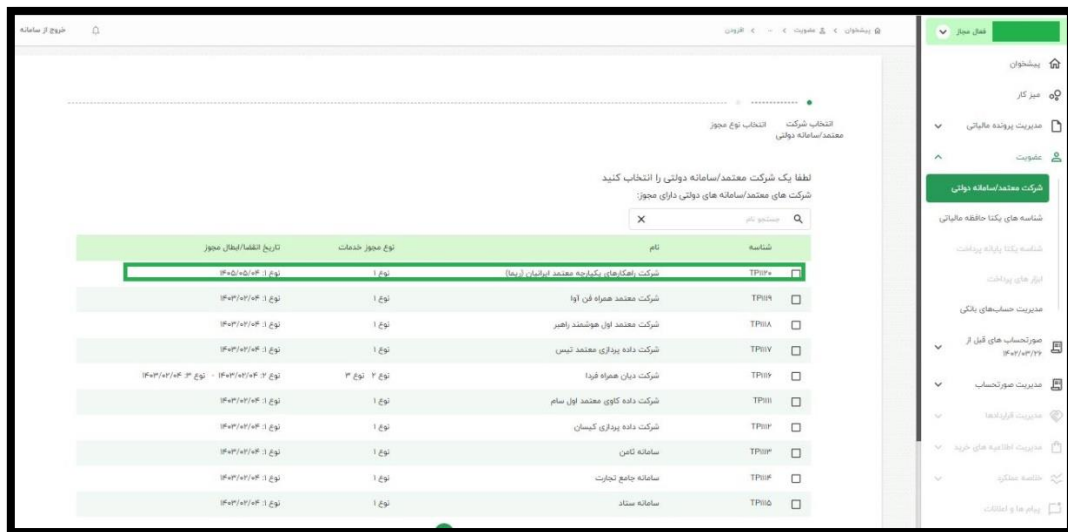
فعال مجاز

پیشخوان
میز کار
مدیریت پرونده مالیاتی
عضویت
شرکت معتمد/سامانه دولتی
شناسه های یکتا حافظه مالیاتی
شناسه یکتا رایانه پرداخت
ابزار های پرداخت
مدیریت حساب‌های بانکی
صورتحساب های قبل از ۱۴۰۲/۰۳/۲۶
مدیریت صورتحساب
مدیریت قراردادها
مدیریت اطلاعیه های خرید
خلاصه عملکرد
پیام ها و اعلانات

پیشخوان > عضویت > ... > افزودن

خروج از سامانه

انتخاب شرکت معتمد/سامانه دولتی
انتخاب نوع مجوز

لطفا یک شرکت معتمد/سامانه دولتی را انتخاب کنید
شرکت های معتمد/سامانه های دولتی دارای مجوز:

جستجو نام

| شناسه | نام | نوع مجوز خدمات | تاریخ انقضا/ابطال مجوز |
|---|---|---|---|
| TP۱۱۲۰ | شرکت راهکارهای یکپارچه معتمد ایرانیان (زیما) | نوع ۱ | نوع ۱: ۱۴۰۵/۰۵/۰۴ |
| TP۱۱۱۹ | شرکت معتمد همراه فن آوا | نوع ۱ | نوع ۱: ۱۴۰۳/۰۲/۰۴ |
| TP۱۱۱۸ | شرکت معتمد اول هوشمند راهبر | نوع ۱ | نوع ۱: ۱۴۰۳/۰۲/۰۴ |
| TP۱۱۱۷ | شرکت داده پردازی معتمد تیس | نوع ۱ | نوع ۱: ۱۴۰۳/۰۲/۰۴ |
| TP۱۱۱۶ | شرکت دیان همراه فردا | نوع ۲ نوع ۳ | نوع ۲: ۱۴۰۳/۰۲/۰۴ - نوع ۳: ۱۴۰۳/۰۲/۰۴ |
| TP۱۱۱۱ | شرکت داده کاوی معتمد اول سام | نوع ۱ | نوع ۱: ۱۴۰۳/۰۲/۰۴ |
| TP۱۱۱۲ | شرکت داده پردازی کیسان | نوع ۱ | نوع ۱: ۱۴۰۳/۰۲/۰۴ |
| TP۱۱۱۳ | سامانه ثامن | نوع ۱ | نوع ۱: ۱۴۰۳/۰۲/۰۴ |
| TP۱۱۱۴ | سامانه جامع تجارت | نوع ۱ | نوع ۱: ۱۴۰۳/۰۲/۰۴ |
| TP۱۱۱۵ | سامانه ستاد | نوع ۱ | نوع ۱: ۱۴۰۳/۰۲/۰۴ |